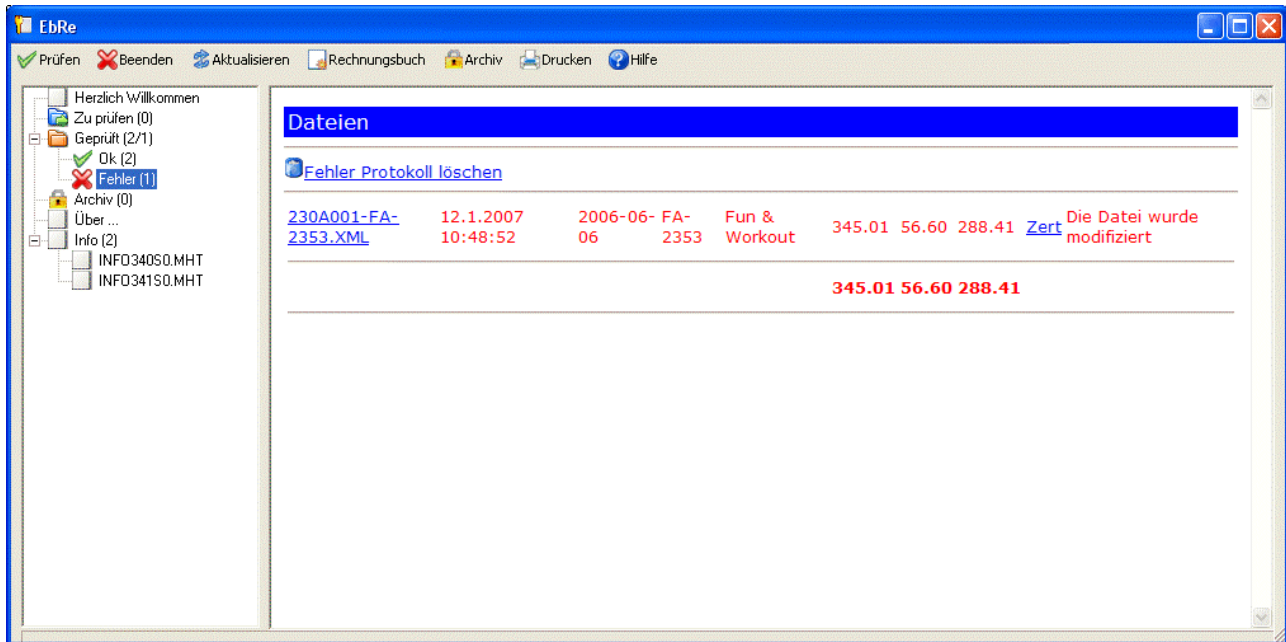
EbRe

Prüfen Beenden Aktualisieren Rechnungsbuch Archiv Drucken Hilfe

Herzlich Willkommen
Zu prüfen (0)
Geprüft (2/1)
Ok (2)
Fehler (1)
Archiv (0)
Über ...
Info (2)
INFO340S0.MHT
INFO341S0.MHT

Dateien

Fehler Protokoll löschen

| 230A001-FA-2353.XML | 12.1.2007 10:48:52 | 2006-06-06 | FA-2353 | Fun & Workout | 345.01 | 56.60 | 288.41 | Zert | Die Datei wurde modifiziert |
|---|---|---|---|---|---|---|---|---|---|
| | | | | | 345.01 | 56.60 | 288.41 | | |